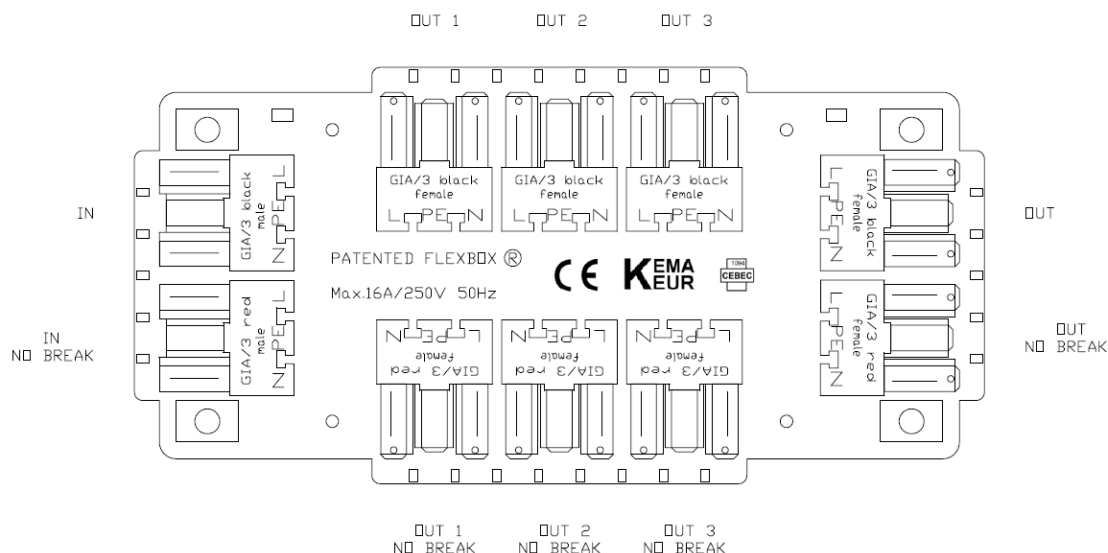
OUT 1 OUT 2 OUT 3

IN

GIA/3 black male L PE N

IN
NO BREAK

GIA/3 red male L PE N

GIA/3 black female L PE N

GIA/3 black female L PE N

GIA/3 black female L PE N

PATENTED FLEXBOX ®

Max.16A/250V 50Hz

CE KEMA KEUR

1094 CEBEC

GIA/3 red female N PE L

GIA/3 red female N PE L

GIA/3 red female N PE L

OUT

GIA/3 black female L PE N

OUT
NO BREAK

GIA/3 red female L PE N

OUT 1
NO BREAK

OUT 2
NO BREAK

OUT 3
NO BREAK